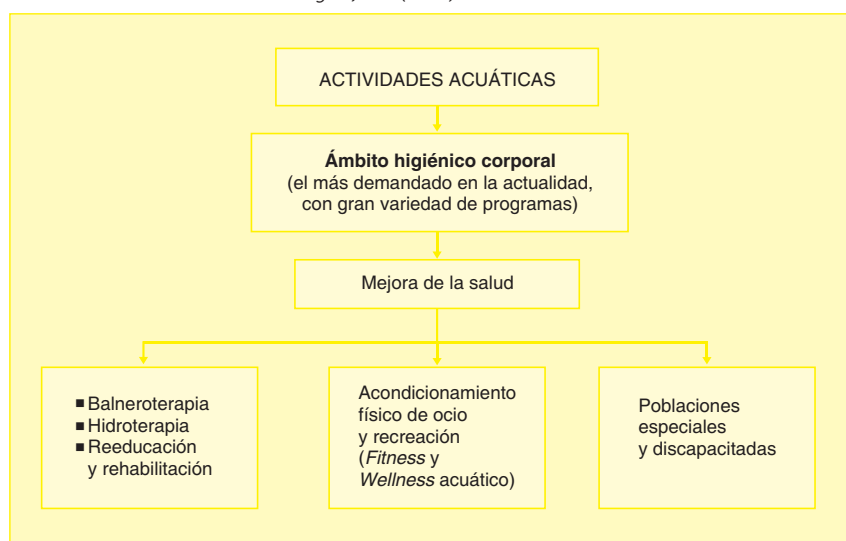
ACTIVIDADES ACUÁTICAS

**Ámbito higiénico corporal**
(el más demandado en la actualidad, con gran variedad de programas)

Mejora de la salud

- Balneroterapia
- Hidroterapia
- Reeducación y rehabilitación

Acondicionamiento físico de ocio y recreación (*Fitness* y *Wellness* acuático)

Poblaciones especiales y discapacitadas